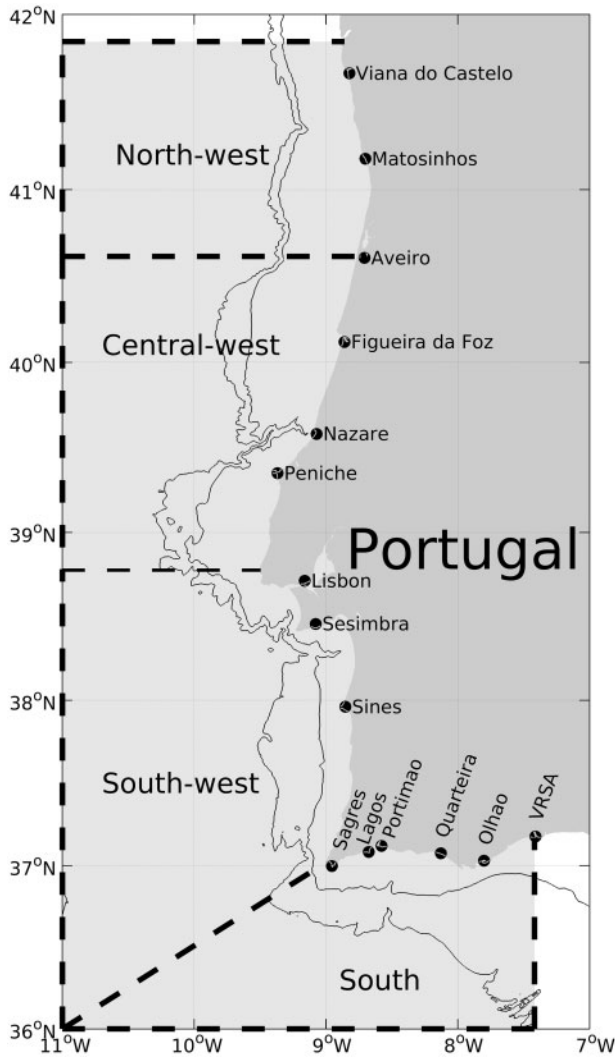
42°N
41°N
40°N
39°N
38°N
37°N
36°N
11°W
10°W
9°W
8°W
7°W

Viana do Castelo
North-west
Matosinhos
Aveiro
Central-west
Figueira da Foz
Nazare
Peniche
Portugal
Lisbon
Sesimbra
Sines
South-west
Sagres
Lagos
Portimao
Quarteira
Olhao
VRSA
South